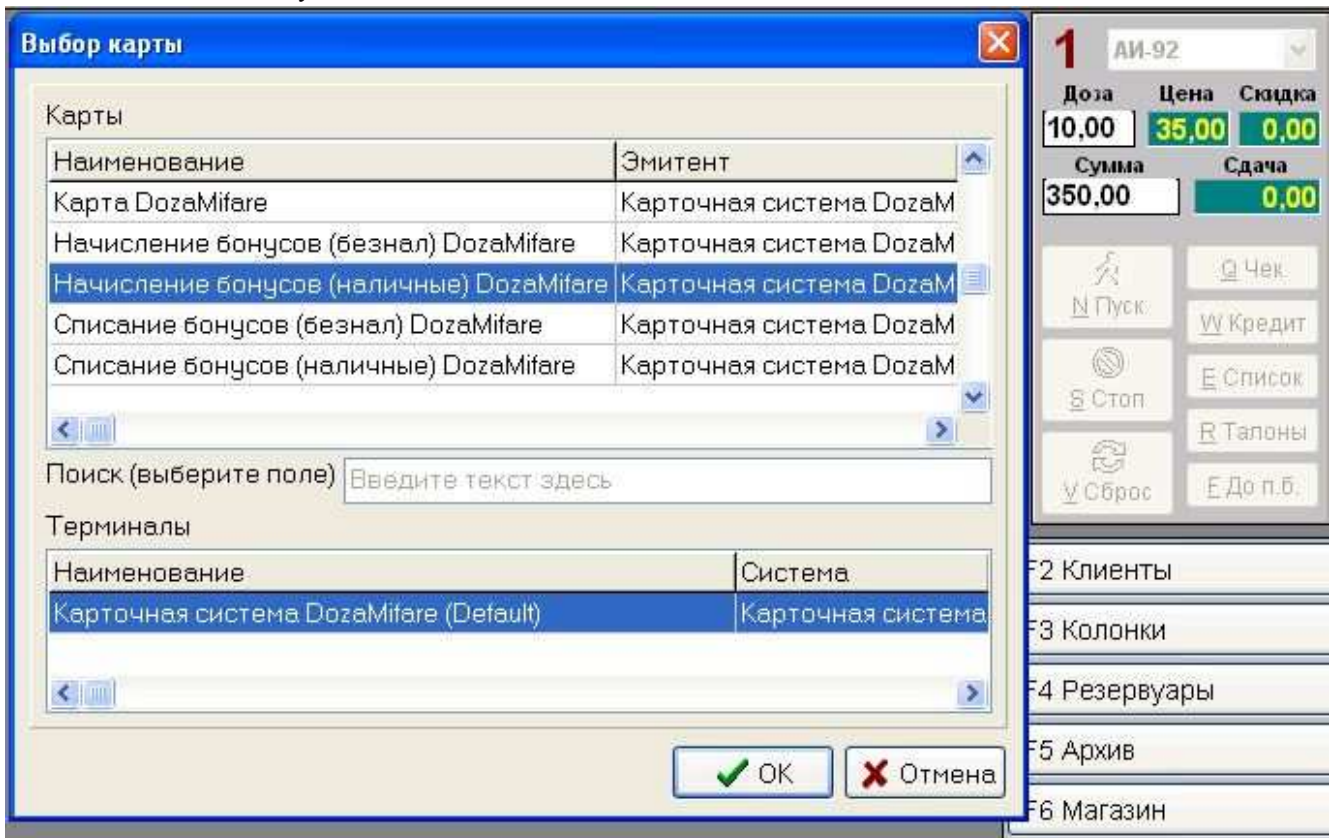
Выбор карты

Карты

| Наименование | Эмитент |
|---|---|
| Карта DozaMifare | Карточная система DozaM |
| Начисление бонусов (безнал) DozaMifare | Карточная система DozaM |
| Начисление бонусов (наличные) DozaMifare | Карточная система DozaM |
| Списание бонусов (безнал) DozaMifare | Карточная система DozaM |
| Списание бонусов (наличные) DozaMifare | Карточная система DozaM |

Поиск (выберите поле) Введите текст здесь

Терминалы

| Наименование | Система |
|---|---|
| Карточная система DozaMifare (Default) | Карточная система |

OK
Отмена

1 АИ-92
Доза 10,00
Цена 35,00
Скидка 0,00
Сумма 350,00
Сдача 0,00

N Пуск
Q Чек
W Кредит
S Стоп
E Список
R Талоны
V Сброс
F До п.б.

F2 Клиенты
F3 Колонки
F4 Резервуары
F5 Архив
F6 Магазин